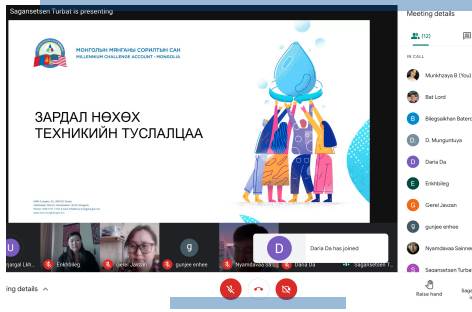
Saganestsen Turbat is presenting

МОНГОЛЫН МИЛЛЕНИУМ СОРИЛТЫН САН
MILLENNIUM CHALLENGE ACCOUNT - MONGOLIA

ЗАРДАЛ НӨХӨХ ТЕХНИКИЙН ТУСЛАЛЦАА

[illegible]

Meeting details

(12)

IN CALL

Munkhzaya B (You)

Bat Lord

Bilegsaikhan Baterd

D. Munguntuya

Darla Da

Erkhbileg

Gerel Javzan

gunjee enhee

Nyamdavaa Sainne

Saganestsen Turbat

Darla Da has joined

U
jargal Lkh
Erkhbileg
Gerel Javzan
g
gunjee enhee
Nyamdavaa Sa
Darla Da
Saganestsen Turbat

ing details

Raise hand